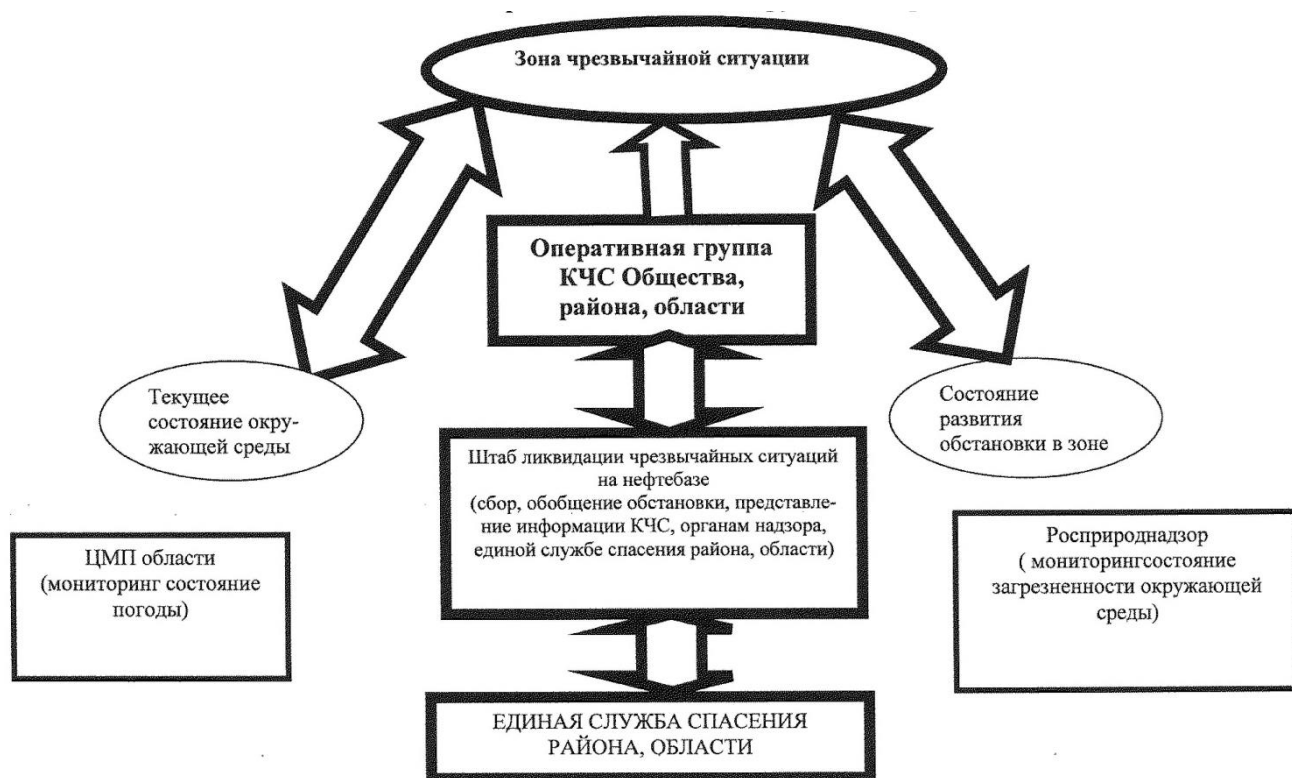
Зона чрезвычайной ситуации

Оперативная группа КЧС Общества, района, области

Текущее состояние окружающей среды

Состояние развития обстановки в зоне

Штаб ликвидации чрезвычайных ситуаций на нефтебазе (сбор, обобщение обстановки, представление информации КЧС, органам надзора, единой службе спасения района, области)

ЦМП области (мониторинг состояние погоды)

Росприроднадзор ( мониторингсостояние загрезненности окружающей среды)

ЕДИНАЯ СЛУЖБА СПАСЕНИЯ РАЙОНА, ОБЛАСТИ